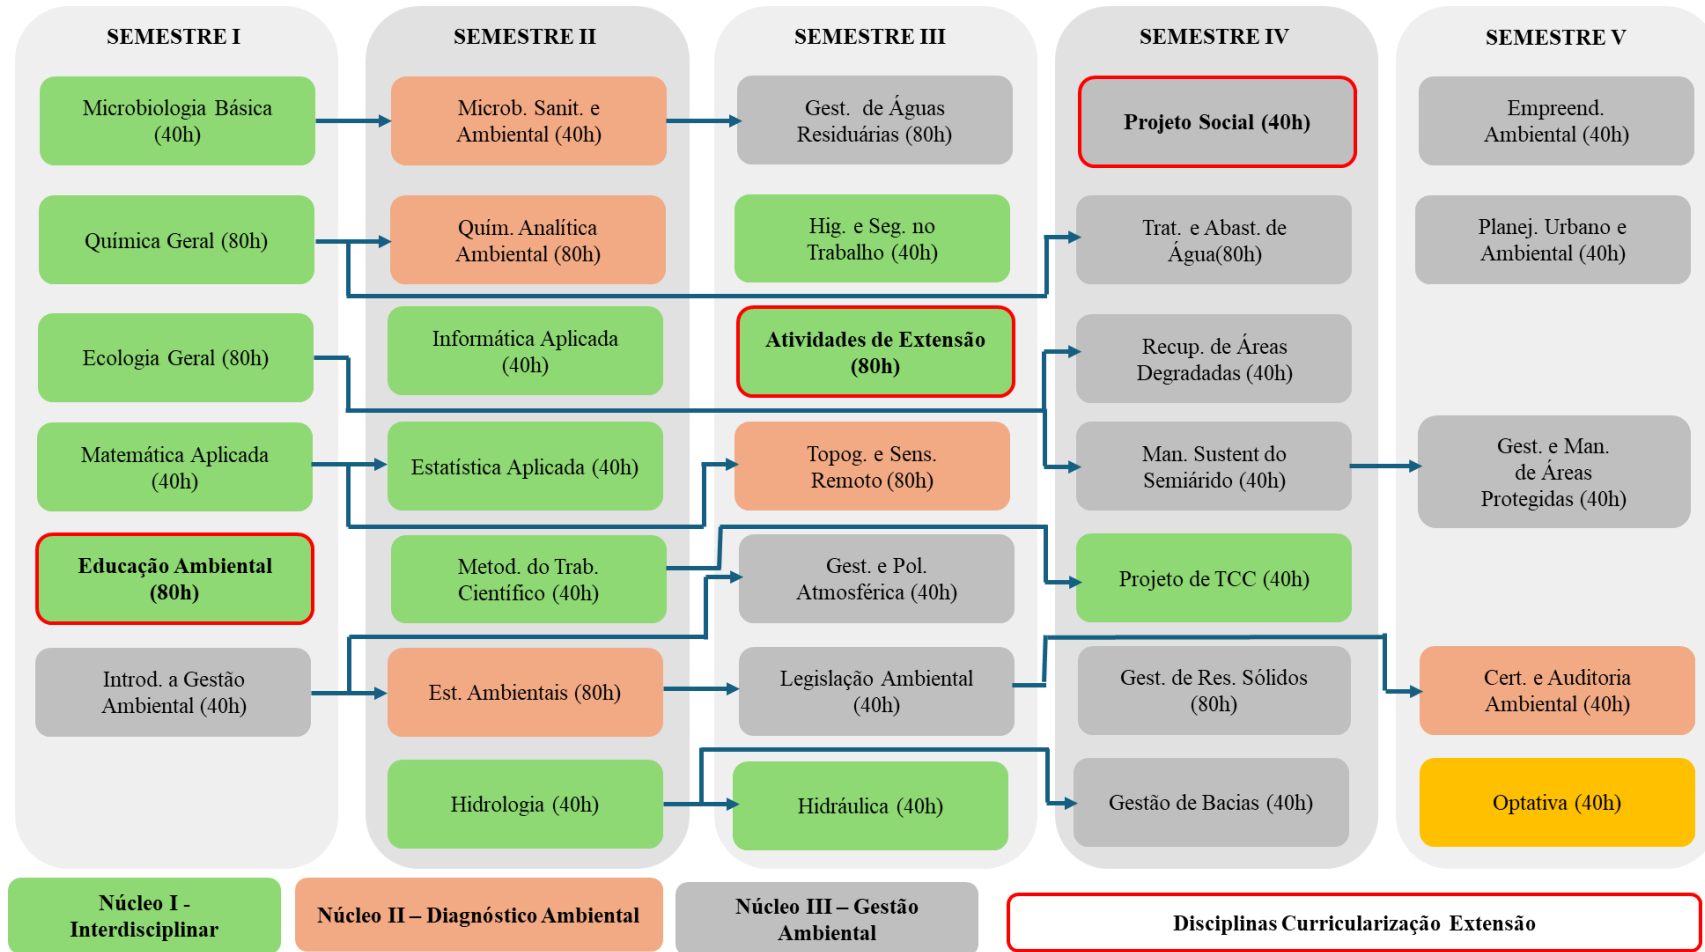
SEMESTRE I

Microbiologia Básica (40h)

Química Geral (80h)

Ecologia Geral (80h)

Matemática Aplicada (40h)

Educação Ambiental (80h)

Introd. a Gestão Ambiental (40h)

SEMESTRE II

Microb. Sanit. e Ambiental (40h)

Quím. Analítica Ambiental (80h)

Informática Aplicada (40h)

Estatística Aplicada (40h)

Metod. do Trab. Científico (40h)

Est. Ambientais (80h)

Hidrologia (40h)

SEMESTRE III

Gest. de Águas Residuárias (80h)

Hig. e Seg. no Trabalho (40h)

Atividades de Extensão (80h)

Topog. e Sens. Remoto (80h)

Gest. e Pol. Atmosférica (40h)

Legislação Ambiental (40h)

Hidráulica (40h)

SEMESTRE IV

Projeto Social (40h)

Trat. e Abast. de Água(80h)

Recup. de Áreas Degradadas (40h)

Man. Sustent do Semiárido (40h)

Projeto de TCC (40h)

Gest. de Res. Sólidos (80h)

Gestão de Bacias (40h)

SEMESTRE V

Empreend. Ambiental (40h)

Planej. Urbano e Ambiental (40h)

Gest. e Man. de Áreas Protegidas (40h)

Cert. e Auditoria Ambiental (40h)

Optativa (40h)

Núcleo I - Interdisciplinar

Núcleo II – Diagnóstico Ambiental

Núcleo III – Gestão Ambiental

Disciplinas Curricularização Extensão